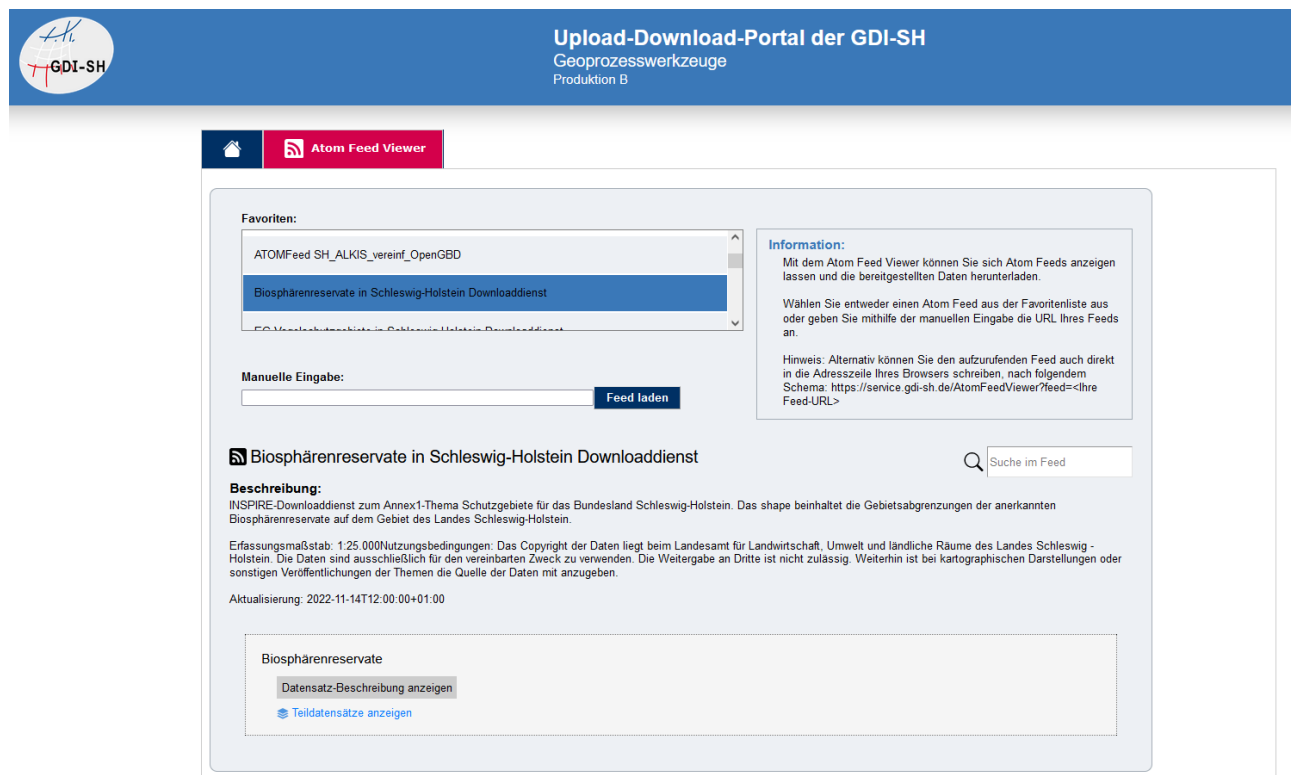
GDI-SH

Upload-Download-Portal der GDI-SH
Geoprozesswerkzeuge
Produktion B

Atom Feed Viewer

Favoriten:

ATOMFeed SH_ALKIS_vereinf_OpenGBD

Biosphärenreservate in Schleswig-Holstein Downloaddienst

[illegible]

Manuelle Eingabe:

Feed laden

Information:
Mit dem Atom Feed Viewer können Sie sich Atom Feeds anzeigen lassen und die bereitgestellten Daten herunterladen.

Wählen Sie entweder einen Atom Feed aus der Favoritenliste aus oder geben Sie mithilfe der manuellen Eingabe die URL Ihres Feeds an.

Hinweis: Alternativ können Sie den aufzurufenden Feed auch direkt in die Adresszeile Ihres Browsers schreiben, nach folgendem Schema: https://service.gdi-sh.de/AtomFeedViewer?feed=<Ihre Feed-URL>

Biosphärenreservate in Schleswig-Holstein Downloaddienst

Suche im Feed

Beschreibung:
INSPIRE-Downloaddienst zum Annex1-Thema Schutzgebiete für das Bundesland Schleswig-Holstein. Das shape beinhaltet die Gebietsabgrenzungen der anerkannten Biosphärenreservate auf dem Gebiet des Landes Schleswig-Holstein.

Erfassungsmaßstab: 1:25.000Nutzungsbedingungen: Das Copyright der Daten liegt beim Landesamt für Landwirtschaft, Umwelt und ländliche Räume des Landes Schleswig - Holstein. Die Daten sind ausschließlich für den vereinbarten Zweck zu verwenden. Die Weitergabe an Dritte ist nicht zulässig. Weiterhin ist bei kartographischen Darstellungen oder sonstigen Veröffentlichungen der Themen die Quelle der Daten mit anzugeben.

Aktualisierung: 2022-11-14T12:00:00+01:00

Biosphärenreservate

Datensatz-Beschreibung anzeigen

Teildatensätze anzeigen